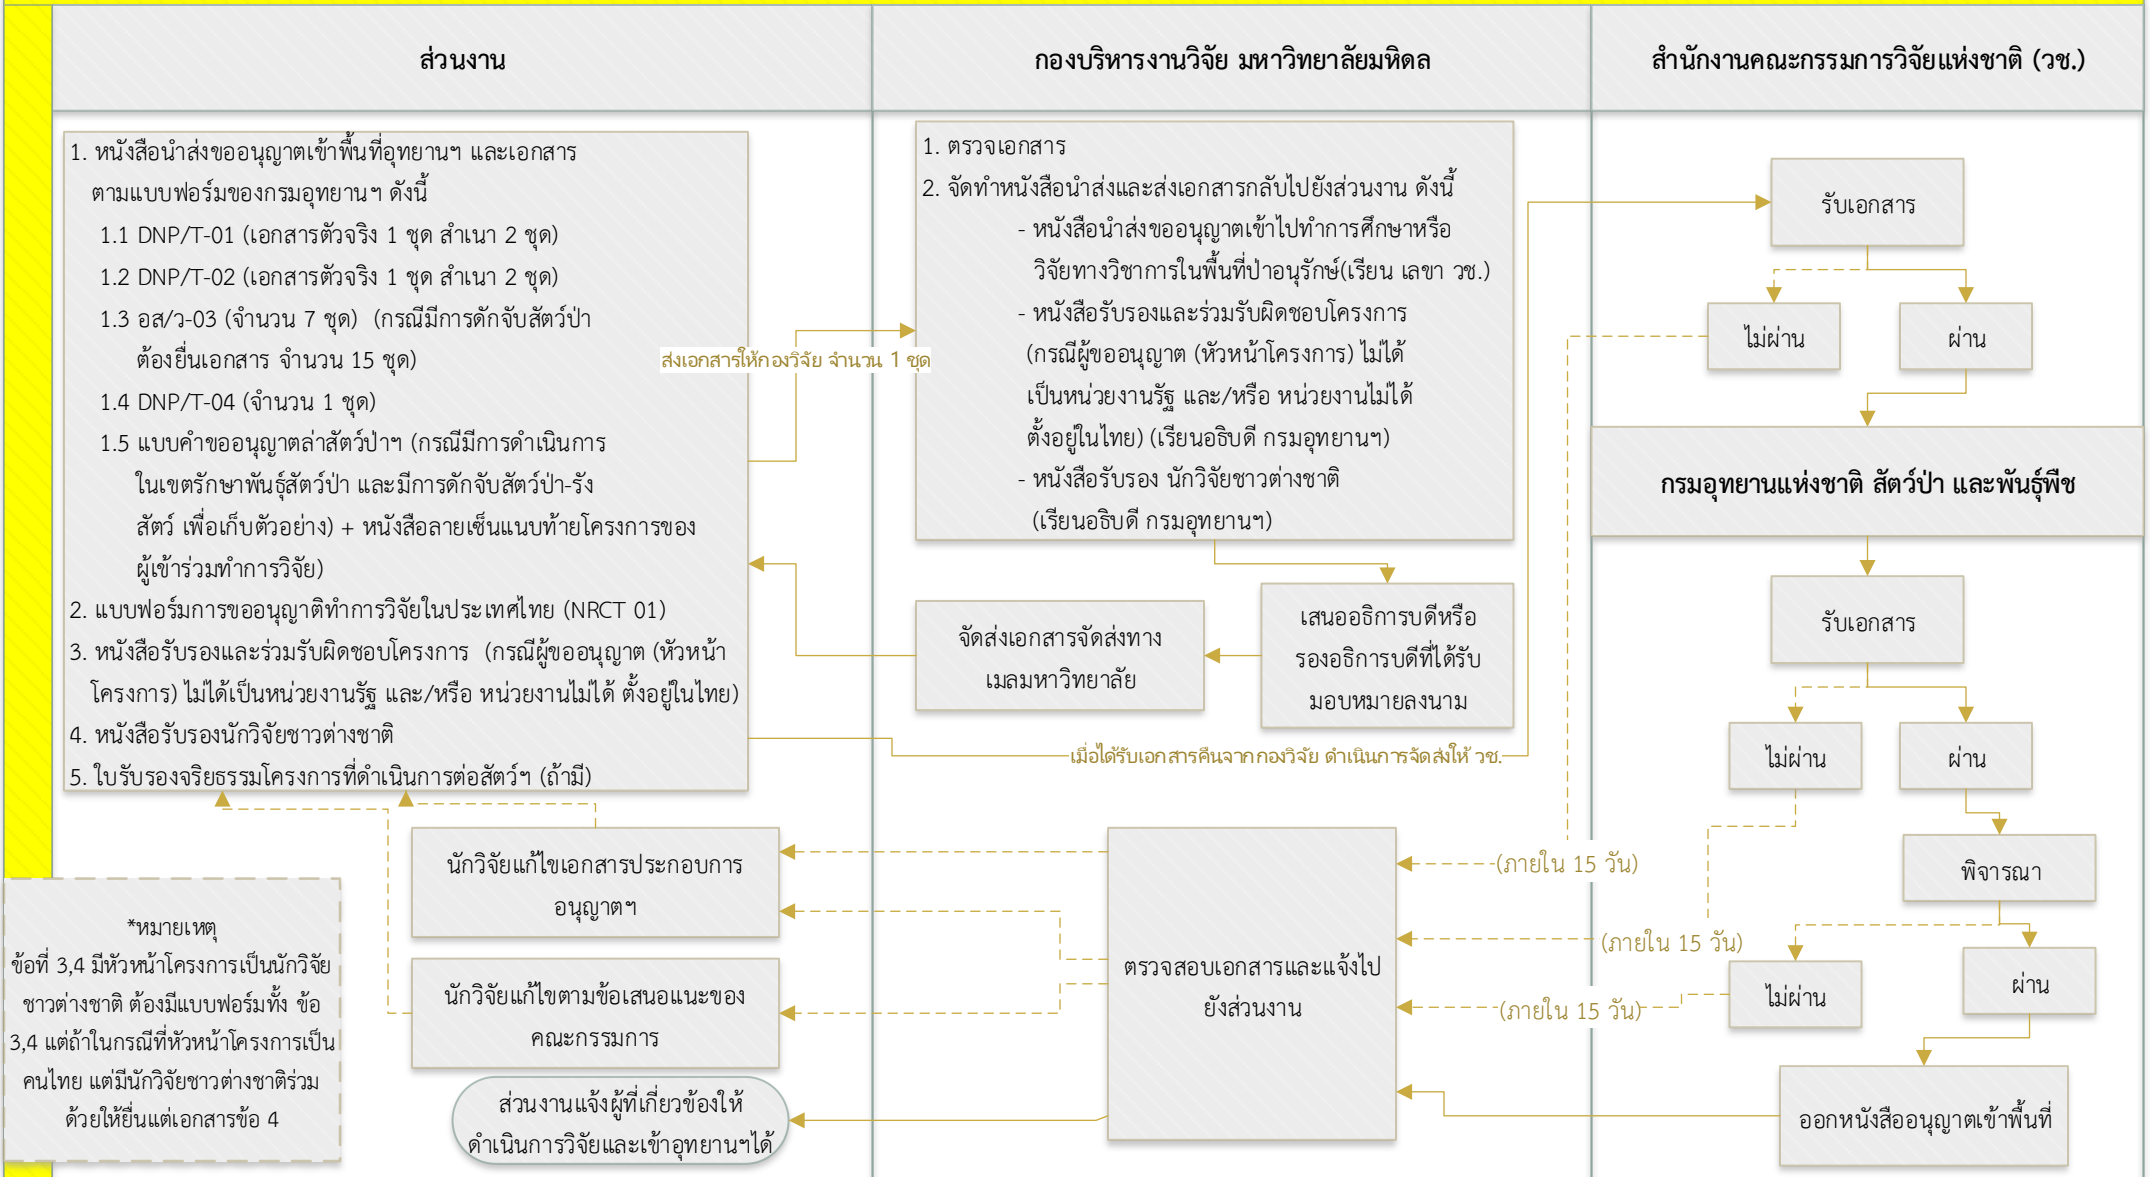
ส่วนงาน

กองบริหารงานวิจัย มหาวิทยาลัยมหิดล

สำนักงานคณะกรรมการวิจัยแห่งชาติ (วช.)

1. หนังสือนำส่งขออนุญาตเข้าพื้นที่อุทยานฯ และเอกสารตามแบบฟอร์มของกรมอุทยานฯ ดังนี้
1.1 DNP/T-01 (เอกสารตัวจริง 1 ชุด สำเนา 2 ชุด)
1.2 DNP/T-02 (เอกสารตัวจริง 1 ชุด สำเนา 2 ชุด)
1.3 อส/ว-03 (จำนวน 7 ชุด) (กรณีมีการดักจับสัตว์ป่าต้องยื่นเอกสาร จำนวน 15 ชุด)
1.4 DNP/T-04 (จำนวน 1 ชุด)
1.5 แบบคำขออนุญาตล่าสัตว์ป่าฯ (กรณีมีการดำเนินการในเขตรักษาพันธุ์สัตว์ป่า และมีการดักจับสัตว์ป่า-รังสัตว์ เพื่อเก็บตัวอย่าง) + หนังสือลายเซ็นแนบท้ายโครงการของผู้เข้าร่วมทำการวิจัย)
2. แบบฟอร์มการขออนุญาติทำการวิจัยในประเทศไทย (NRCT 01)
3. หนังสือรับรองและร่วมรับผิดชอบโครงการ (กรณีผู้ขออนุญาต (หัวหน้าโครงการ) ไม่ได้เป็นหน่วยงานรัฐ และ/หรือ หน่วยงานไม่ได้ ตั้งอยู่ในไทย)
4. หนังสือรับรองนักวิจัยชาวต่างชาติ
5. ใบรับรองจริยธรรมโครงการที่ดำเนินการต่อสัตว์ฯ (ถ้ามี)

ส่งเอกสารให้กองวิจัย จำนวน 1 ชุด

1. ตรวจเอกสาร
2. จัดทำหนังสือนำส่งและส่งเอกสารกลับไปยังส่วนงาน ดังนี้
- หนังสือนำส่งขออนุญาตเข้าไปทำการศึกษาหรือวิจัยทางวิชาการในพื้นที่ป่าอนุรักษ์(เรียน เลขา วช.)
- หนังสือรับรองและร่วมรับผิดชอบโครงการ (กรณีผู้ขออนุญาต (หัวหน้าโครงการ) ไม่ได้เป็นหน่วยงานรัฐ และ/หรือ หน่วยงานไม่ได้ตั้งอยู่ในไทย) (เรียนอธิบดี กรมอุทยานฯ)
- หนังสือรับรอง นักวิจัยชาวต่างชาติ (เรียนอธิบดี กรมอุทยานฯ)

รับเอกสาร

ไม่ผ่าน

ผ่าน

กรมอุทยานแห่งชาติ สัตว์ป่า และพันธุ์พืช

จัดส่งเอกสารจัดส่งทางเมลมหาวิทยาลัย

เสนออธิการบดีหรือรองอธิการบดีที่ได้รับมอบหมายลงนาม

รับเอกสาร

ไม่ผ่าน

ผ่าน

เมื่อได้รับเอกสารคืนจากกองวิจัย ดำเนินการจัดส่งให้ วช.

พิจารณา

นักวิจัยแก้ไขเอกสารประกอบการอนุญาตฯ

(ภายใน 15 วัน)

*หมายเหตุ
ข้อที่ 3,4 มีหัวหน้าโครงการเป็นนักวิจัยชาวต่างชาติ ต้องมีแบบฟอร์มทั้ง ข้อ 3,4 แต่ถ้าในกรณีที่หัวหน้าโครงการเป็นคนไทย แต่มีนักวิจัยชาวต่างชาติร่วมด้วยให้ยื่นแต่เอกสารข้อ 4

ตรวจสอบเอกสารและแจ้งไปยังส่วนงาน

(ภายใน 15 วัน)

ไม่ผ่าน

ผ่าน

นักวิจัยแก้ไขตามข้อเสนอแนะของคณะกรรมการ

(ภายใน 15 วัน)

ส่วนงานแจ้งผู้ที่เกี่ยวข้องให้ดำเนินการวิจัยและเข้าอุทยานฯได้

ออกหนังสืออนุญาตเข้าพื้นที่